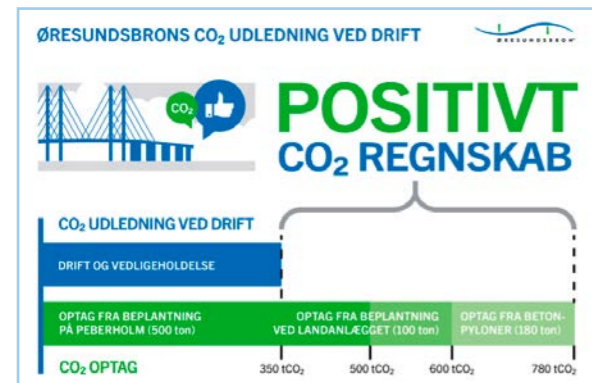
ØRESUNDSBRONS $CO_2$ UDLEDNING VED DRIFT

ØRESUNDSBRON

$CO_2$

POSITIVT $CO_2$ REGNSKAB

$CO_2$ UDLEDNING VED DRIFT

DRIFT OG VEDLIGEHOLDELSE

OPTAG FRA BEPLANTNING PÅ PEBERHOLM (500 ton)

OPTAG FRA BEPLANTNING VED LANDANLÆGGET (100 ton)

OPTAG FRA BETONPYLONER (180 ton)

$CO_2$ OPTAG

350 $tCO_2$

500 $tCO_2$

600 $tCO_2$

780 $tCO_2$